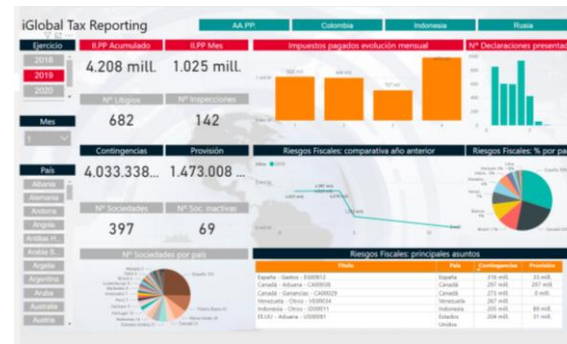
iGlobal Tax Reporting

AA.PP.
Colombia
Indonesia
Rusia

Ejercicio
2018
2019
2020

Mes
1

País
Albania
Alemania
Andorra
Angola
Antillas H.
Arabia S.
Argelia
Argentina
Aruba
Australia
Austria

ILPP Acumulado
4.208 mill.

ILPP Mes
1.025 mill.

Nº Litigios
682

Nº Inspecciones
142

Contingencias
4.033.338...

Provisión
1.473.008 ...

Nº Sociedades
397

Nº Soc. inactivas
69

Nº Sociedades por país

Impuestos pagados evolución mensual

Nº Declaraciones presentad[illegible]

Riesgos Fiscales: comparativa año anterior

Riesgos Fiscales: % por pa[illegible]

Riesgos Fiscales: principales asuntos

| Título | País | Contingencias | Provisión |
|---|---|---|---|
| España - Gastos - ES00812 | España | 316 mill. | 33 mill. |
| Canadá - Aduana - CA00038 | Canadá | 297 mill. | 21 mill. |
| Canadá - Generación - CA00029 | Canadá | 275 mill. | 0 mill. |
| Venezuela - Clinic - VE00034 | Venezuela | 267 mill. | |
| Indonesia - Clinic - ID00011 | Indonesia | 205 mill. | 80 mill. |
| EE.UU - Aduana - US00081 | Estados Unidos | 206 mill. | 31 mill. |